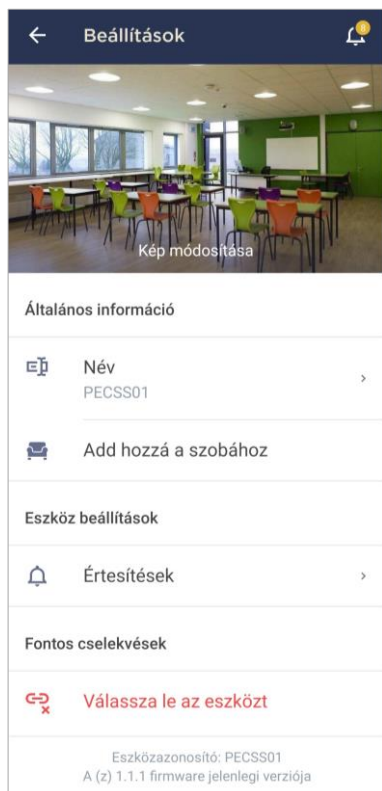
Beállítások

Kép módosítása

Általános információ

Név
PECSS01

Add hozzá a szobához

Eszköz beállítások

Értesítések

Fontos cselekvések

Válassza le az eszközt

Eszközazonosító: PECSS01
A (z) 1.1.1 firmware jelenlegi verziója